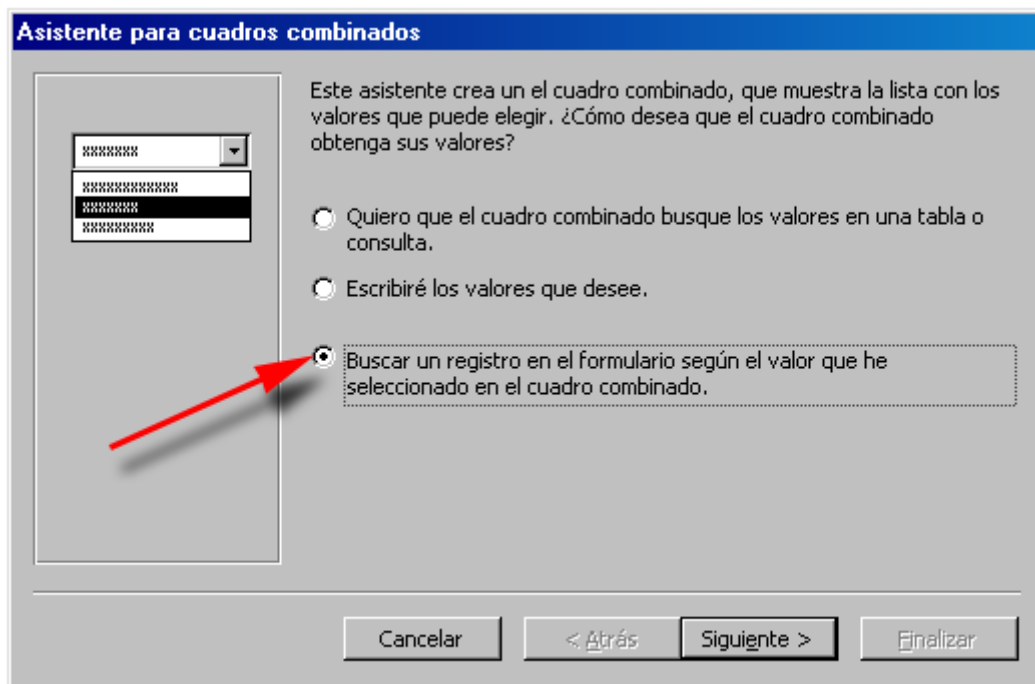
Asistente para cuadros combinados

xxxxxxx
xxxxxxxxxxxx
xxxxxxx
xxxxxxxxx

Este asistente crea un el cuadro combinado, que muestra la lista con los valores que puede elegir. ¿Cómo desea que el cuadro combinado obtenga sus valores?

Quiero que el cuadro combinado busque los valores en una tabla o consulta.

Escribiré los valores que desee.

Buscar un registro en el formulario según el valor que he seleccionado en el cuadro combinado.

Cancelar

< Atrás

Siguiente >

Finalizar